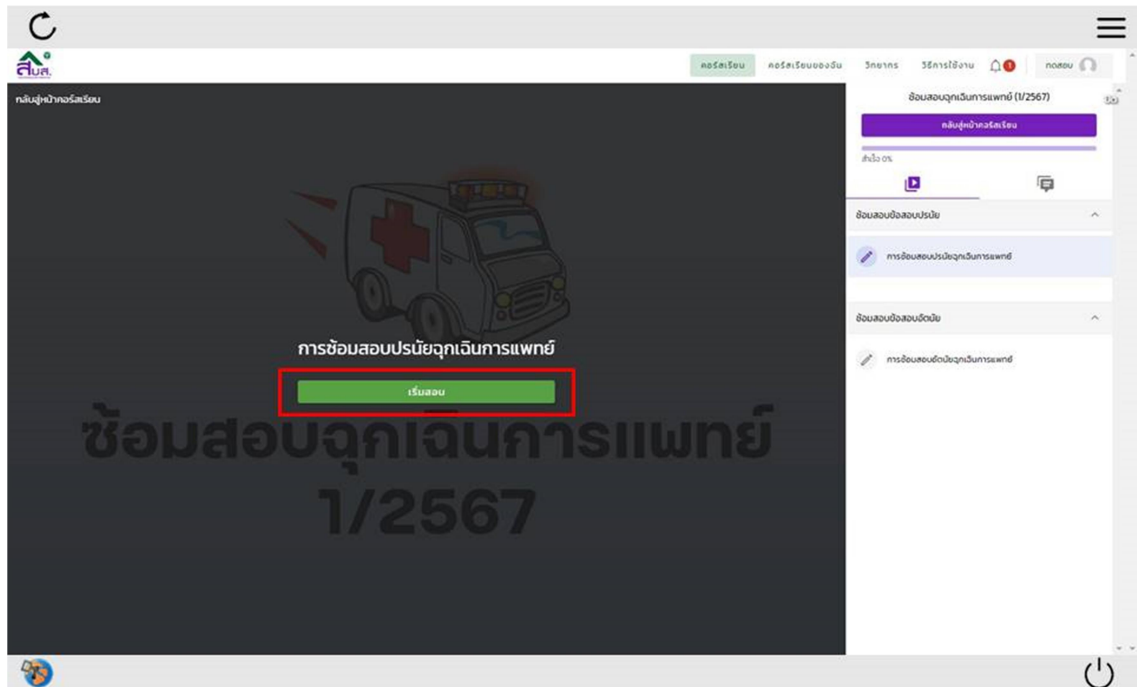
สนส.

คอร์สเรียน คอร์สเรียนของฉัน วิทยากร วิธีการใช้งาน ทดสอบ

กลับสู่หน้าคอร์สเรียน

การซ้อมสอบปรนัยฉุกเฉินการแพทย์

เริ่มสอบ

ซ้อมสอบฉุกเฉินการแพทย์ 1/2567

ซ้อมสอบฉุกเฉินการแพทย์ (1/2567)

กลับสู่หน้าคอร์สเรียน

สำเร็จ 0%

ซ้อมสอบข้อสอบปรนัย

การซ้อมสอบปรนัยฉุกเฉินการแพทย์

ซ้อมสอบข้อสอบอัตนัย

การซ้อมสอบอัตนัยฉุกเฉินการแพทย์